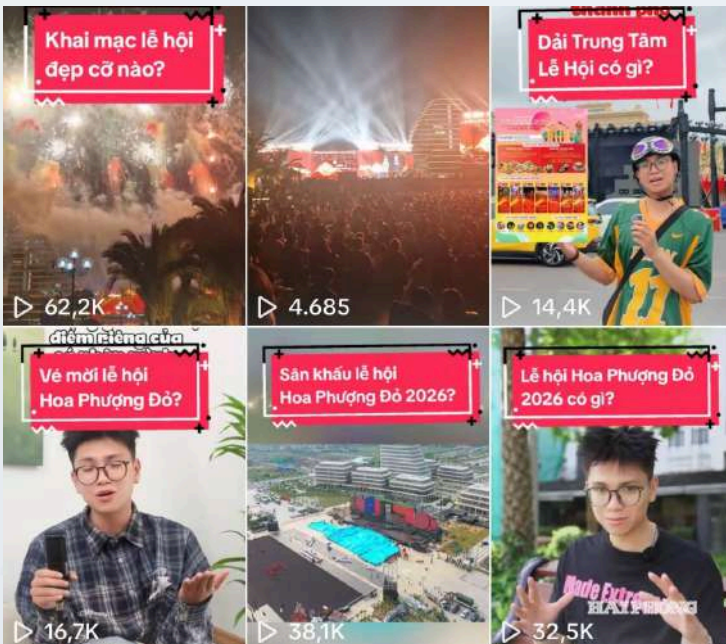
Khai mạc lễ hội đẹp cỡ nào?

62,2K

4.685

Dải Trung Tâm Lễ Hội có gì?

14,4K

điểm riêng của

Vé mời lễ hội Hoa Phượng Đỏ?

16,7K

Sân khấu lễ hội Hoa Phượng Đỏ 2026?

38,1K

Lễ hội Hoa Phượng Đỏ 2026 có gì?

Made Extra

HẢI PHÒNG

32,5K